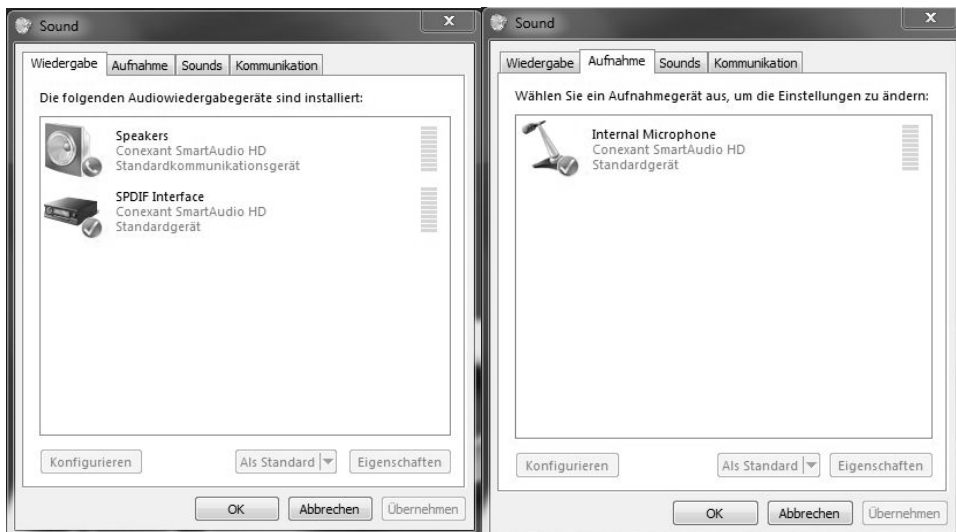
Sound

Wiedergabe | Aufnahme | Sounds | Kommunikation

Die folgenden Audiowiedergabegeräte sind installiert:

Speakers
Conexant SmartAudio HD
Standardkommunikationsgerät

SPDIF Interface
Conexant SmartAudio HD
Standardgerät

Konfigurieren | Als Standard | Eigenschaften

OK | Abbrechen | Übernehmen

Sound

Wiedergabe | Aufnahme | Sounds | Kommunikation

Wählen Sie ein Aufnahmegerät aus, um die Einstellungen zu ändern:

Internal Microphone
Conexant SmartAudio HD
Standardgerät

Konfigurieren | Als Standard | Eigenschaften

OK | Abbrechen | Übernehmen